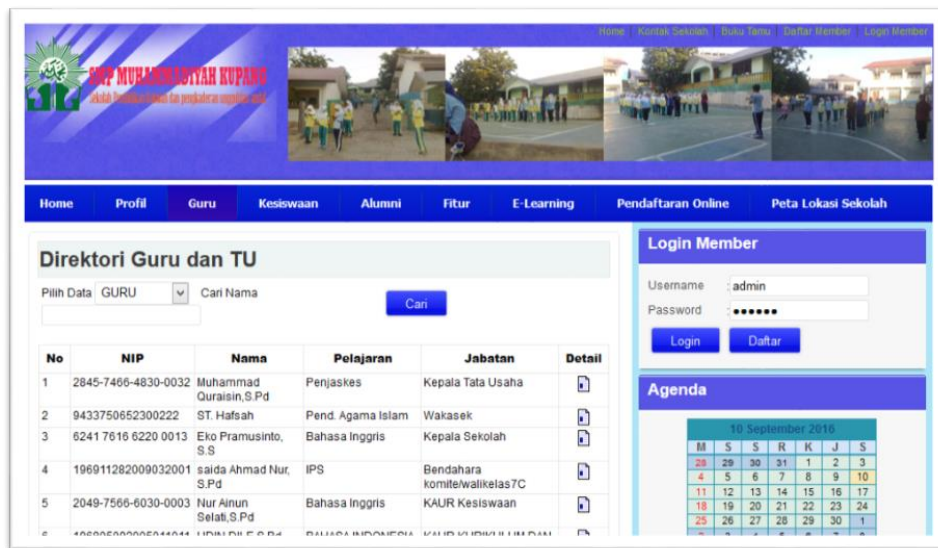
Home | Kontak Sekolah | Buku Tamu | Daftar Member | Login Member

SMP MUHAMMADIYAH KUPANG
Sekolah Pendidikan Islami dan pengkaderan angkatan muda

Home | Profil | Guru | Kesiswaan | Alumni | Fitur | E-Learning | Pendaftaran Online | Peta Lokasi Sekolah

Direktori Guru dan TU

Pilih Data GURU Cari Nama

Cari

| No | NIP | Nama | Pelajaran | Jabatan | Detail |
|---|---|---|---|---|---|
| 1 | 2845-7466-4830-0032 | Muhammad Quraisin,S.Pd | Penjaskes | Kepala Tata Usaha | |
| 2 | 9433750652300222 | ST. Hafsah | Pend. Agama Islam | Wakasek | |
| 3 | 6241 7616 6220 0013 | Eko Pramusinto, S.S | Bahasa Inggris | Kepala Sekolah | |
| 4 | 196911282009032001 | saida Ahmad Nur, S.Pd | IPS | Bendahara komite/walikelas7C | |
| 5 | 2049-7566-6030-0003 | Nur Ainun Selati,S.Pd | Bahasa Inggris | KAUR Kesiswaan | |
| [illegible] | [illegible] | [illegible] | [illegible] | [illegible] | |

Login Member

Username : admin
Password : ••••••

Login Daftar

Agenda

10 September 2016

| M | S | S | R | K | J | S |
|---|---|---|---|---|---|---|
| 28 | 29 | 30 | 31 | 1 | 2 | 3 |
| 4 | 5 | 6 | 7 | 8 | 9 | 10 |
| 11 | 12 | 13 | 14 | 15 | 16 | 17 |
| 18 | 19 | 20 | 21 | 22 | 23 | 24 |
| 25 | 26 | 27 | 28 | 29 | 30 | 1 |